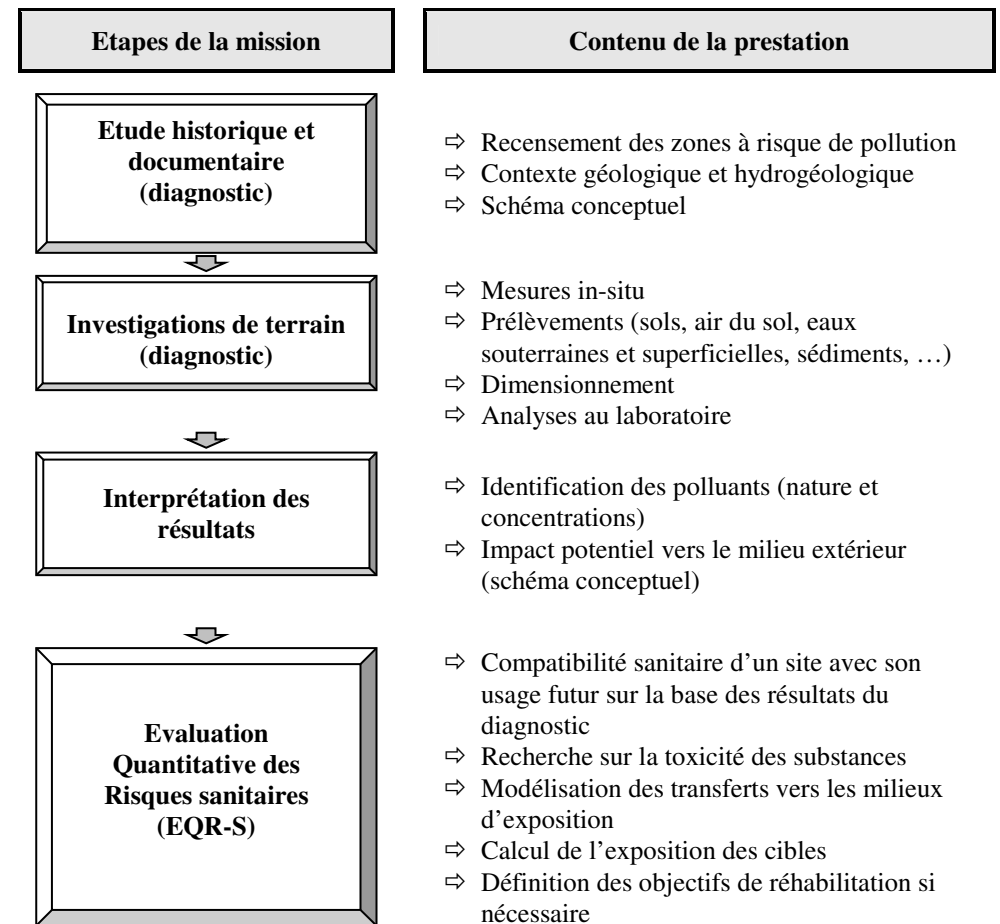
Etapes de la mission

Contenu de la prestation

Etude historique et documentaire (diagnostic)

⇨ Recensement des zones à risque de pollution
⇨ Contexte géologique et hydrogéologique
⇨ Schéma conceptuel

Investigations de terrain (diagnostic)

⇨ Mesures in-situ
⇨ Prélèvements (sols, air du sol, eaux souterraines et superficielles, sédiments, …)
⇨ Dimensionnement
⇨ Analyses au laboratoire

Interprétation des résultats

⇨ Identification des polluants (nature et concentrations)
⇨ Impact potentiel vers le milieu extérieur (schéma conceptuel)

Evaluation Quantitative des Risques sanitaires (EQR-S)

⇨ Compatibilité sanitaire d'un site avec son usage futur sur la base des résultats du diagnostic
⇨ Recherche sur la toxicité des substances
⇨ Modélisation des transferts vers les milieux d'exposition
⇨ Calcul de l'exposition des cibles
⇨ Définition des objectifs de réhabilitation si nécessaire